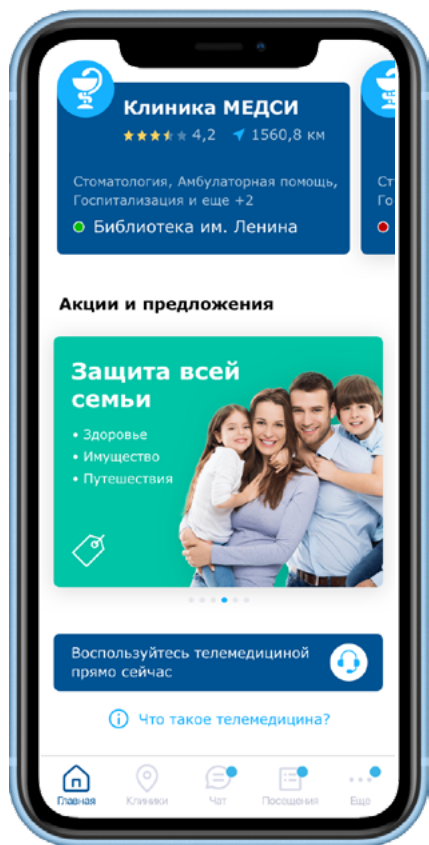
Клиника МЕДСИ

4,2 1560,8 км

Стоматология, Амбулаторная помощь, Госпитализация и еще +2

Библиотека им. Ленина

Сто
Го

Акции и предложения

Защита всей семьи

• Здоровье
• Имущество
• Путешествия

Воспользуйтесь телемедициной прямо сейчас

Что такое телемедицина?

Главная Клиники Чат Посещения Еще